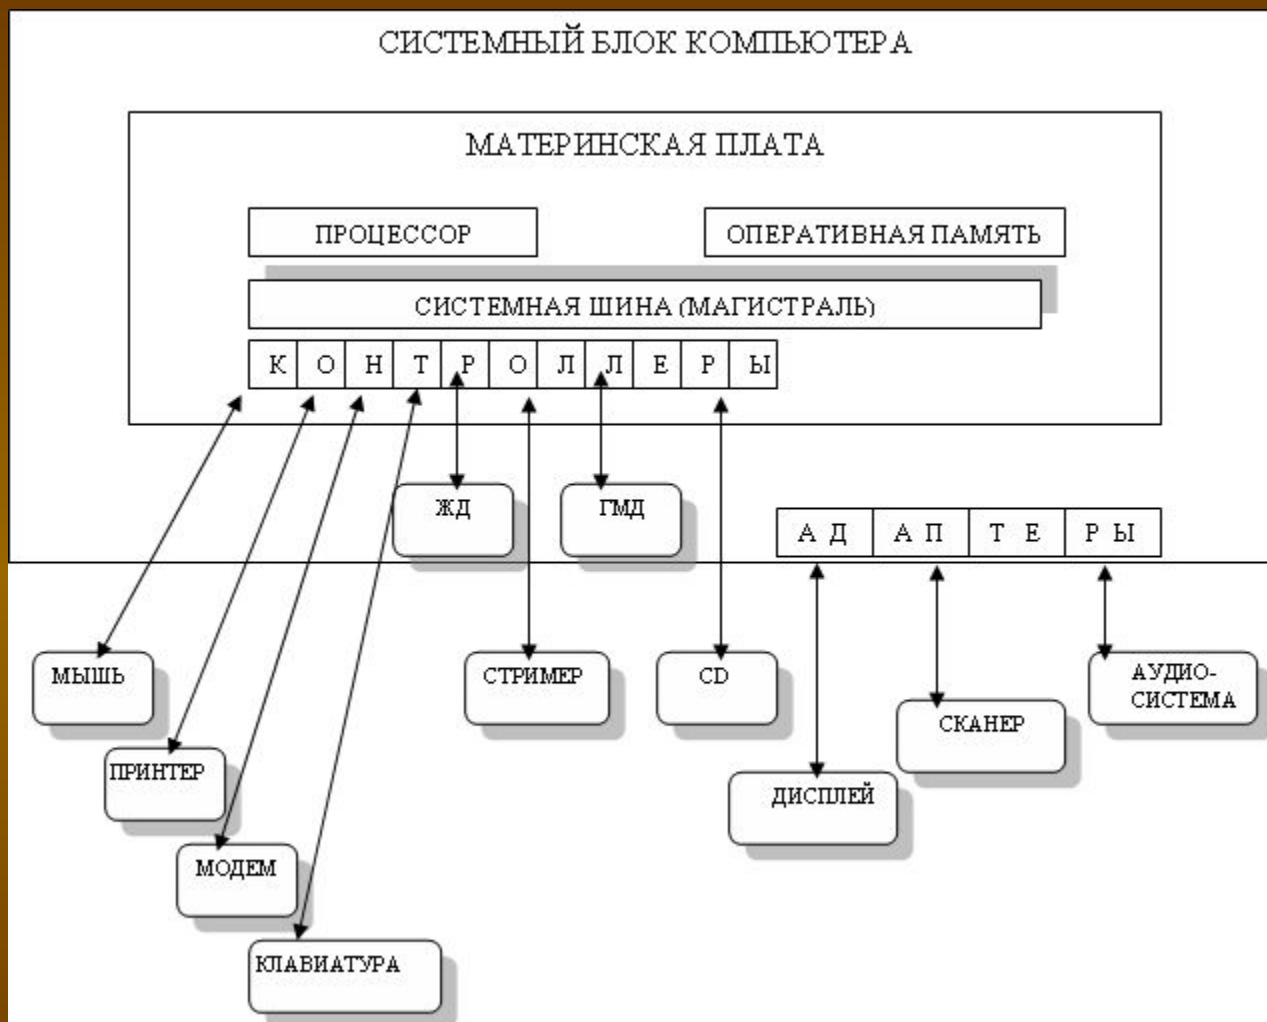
СИСТЕМНЫЙ БЛОК КОМПЬЮТЕРА

МАТЕРИНСКАЯ ПЛАТА

ПРОЦЕССОР

ОПЕРАТИВНАЯ ПАМЯТЬ

СИСТЕМНАЯ ШИНА (МАГИСТРАЛЬ)

| К | О | Н | Т | Р | О | Л | Л | Е | Р | Ы |
|---|---|---|---|---|---|---|---|---|---|---|

ЖД

ГМД

| А Д | А П | Т Е | Р Ы |
|---|---|---|---|

МЫШЬ

ПРИНТЕР

МОДЕМ

КЛАВИАТУРА

СТРИМЕР

CD

ДИСПЛЕЙ

СКАНЕР

АУДИО-СИСТЕМА